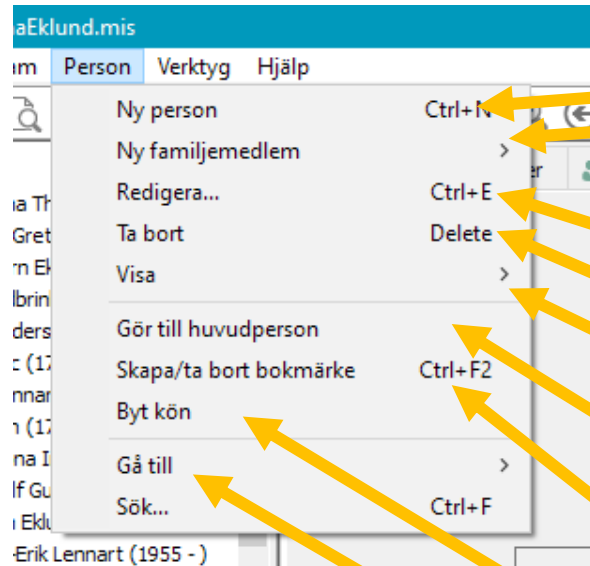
aEklund.mis

am Person Verktyg Hjälp

Ny person Ctrl+N
Ny familjemedlem >
Redigera... Ctrl+E
Ta bort Delete
Visa >
Gör till huvudperson
Skapa/ta bort bokmärke Ctrl+F2
Byt kön
Gå till >
Sök... Ctrl+F

a Th
Gret
rn Ek
lbrin
ders
c (17
nnar
n (17
na I
lf Gu
n Eklu
-Erik Lennart (1955 - )